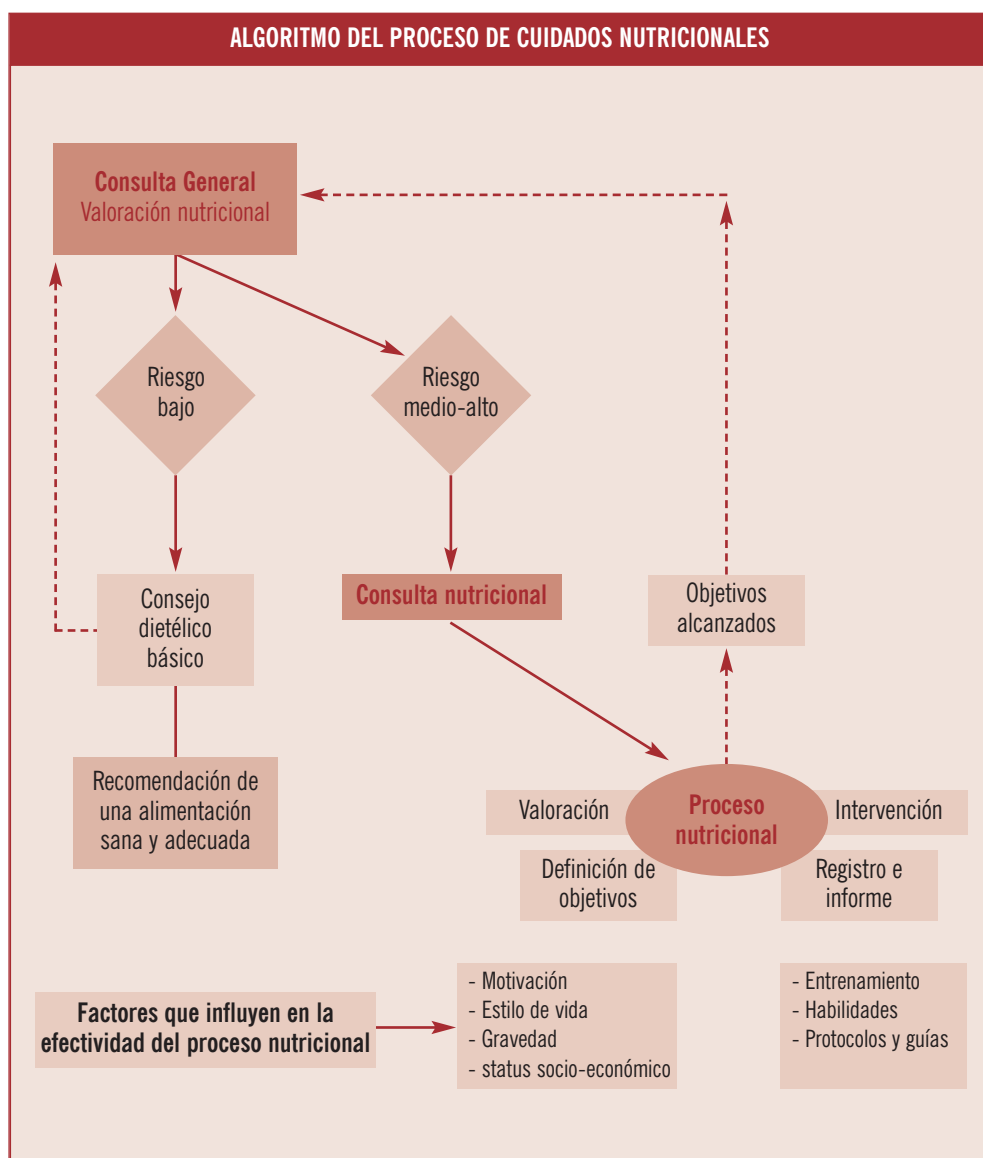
ALGORITMO DEL PROCESO DE CUIDADOS NUTRICIONALES

Consulta General
Valoración nutricional

Riesgo bajo

Riesgo medio-alto

Consejo dietélico básico

Consulta nutricional

Objetivos alcanzados

Recomendación de una alimentación sana y adecuada

Valoración

Proceso nutricional

Intervención

Definición de objetivos

Registro e informe

Factores que influyen en la efectividad del proceso nutricional

- Motivación
- Estilo de vida
- Gravedad
- status socio-económico

- Entrenamiento
- Habilidades
- Protocolos y guías